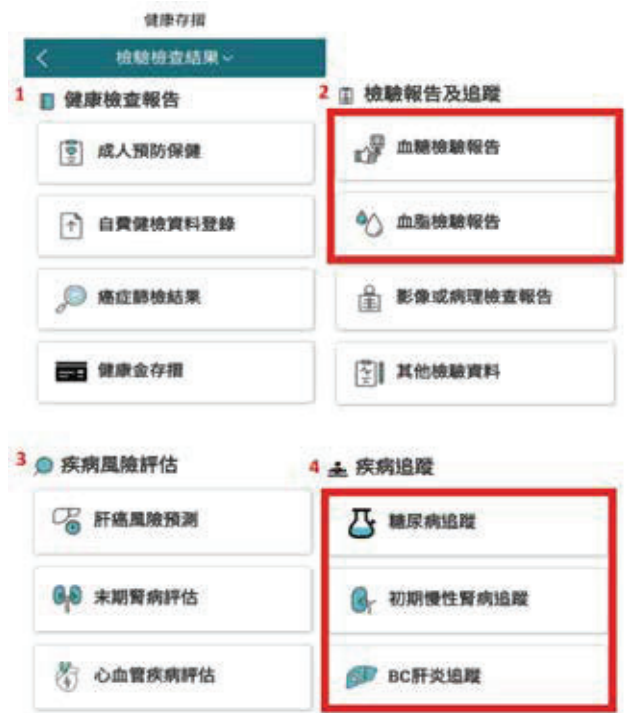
健康存摺

檢驗檢查結果

1 健康檢查報告

成人預防保健

自費健檢資料登錄

癌症篩檢結果

健康金存摺

2 檢驗報告及追蹤

血糖檢驗報告

血脂檢驗報告

影像或病理檢查報告

其他檢驗資料

3 疾病風險評估

肝癌風險預測

末期腎病評估

心血管疾病評估

4 疾病追蹤

糖尿病追蹤

初期慢性腎病追蹤

BC肝炎追蹤